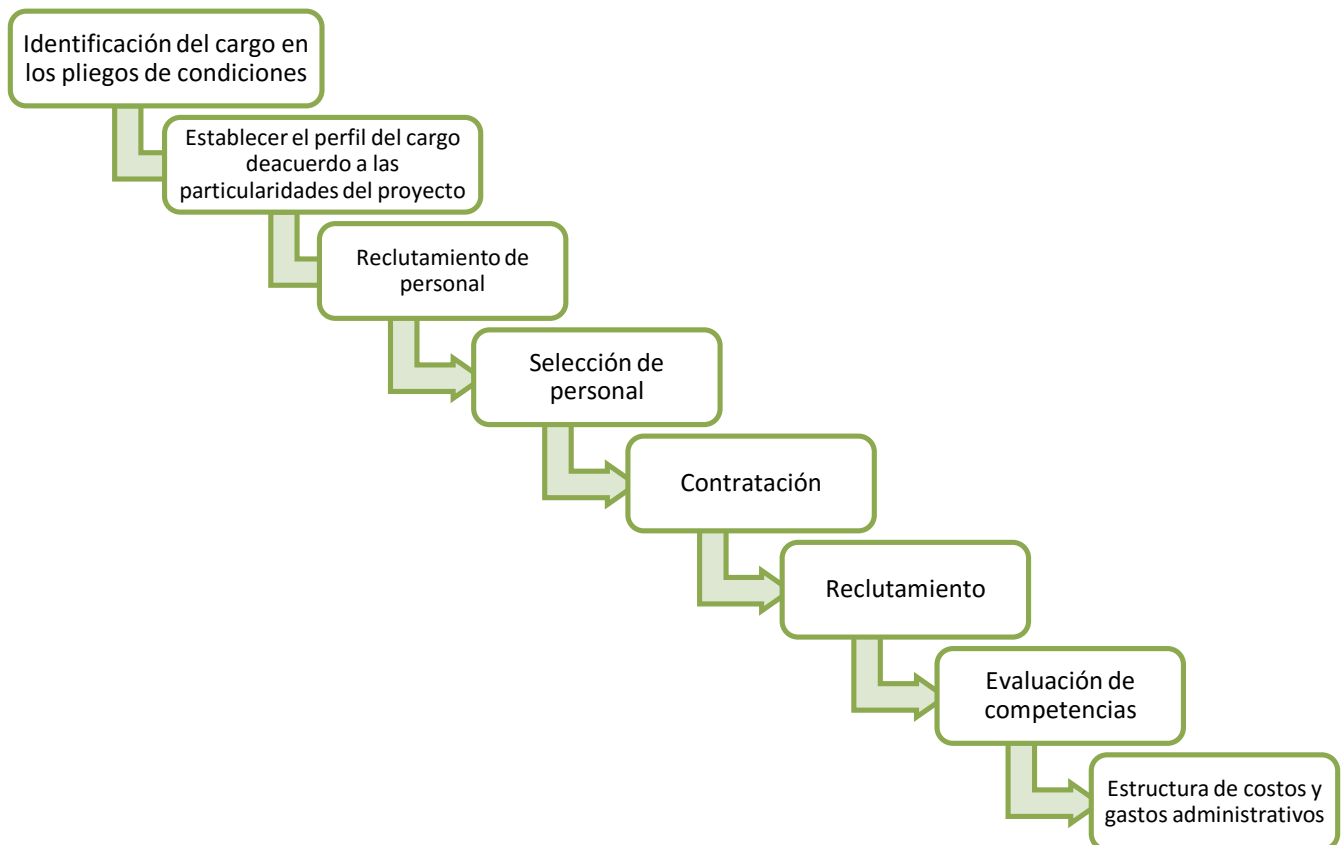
Identificación del cargo en los pliegos de condiciones

Establecer el perfil del cargo deacuerdo a las particularidades del proyecto

Reclutamiento de personal

Selección de personal

Contratación

Reclutamiento

Evaluación de competencias

Estructura de costos y gastos administrativos